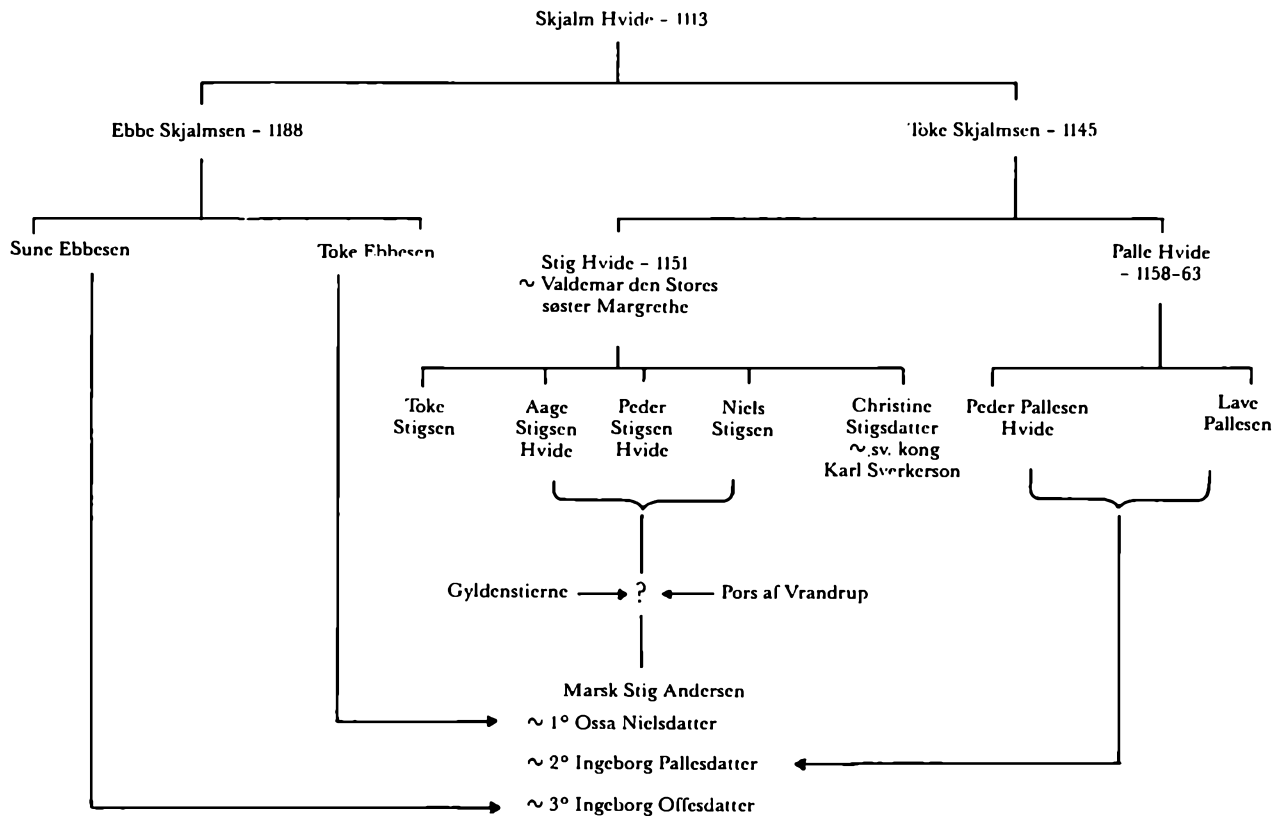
Skjalm Hvide - 1113

Ebbe Skjalmsen - 1188

Toke Skjalmsen - 1145

Sune Ebbesen

Toke Ebbesen

Stig Hvide - 1151 ~ Valdemar den Stores søster Margrethe

Palle Hvide - 1158-63

Toke Stigsen

Aage Stigsen Hvide

Peder Stigsen Hvide

Niels Stigsen

Christine Stigsdatter ~ sv. kong Karl Sverkerson

Peder Pallesen Hvide

Lave Pallesen

Gyldenstierne → ? ← Pors af Vrandrup

Marsk Stig Andersen
~ 1° Ossa Nielsdatter
~ 2° Ingeborg Pallesdatter
~ 3° Ingeborg Offesdatter